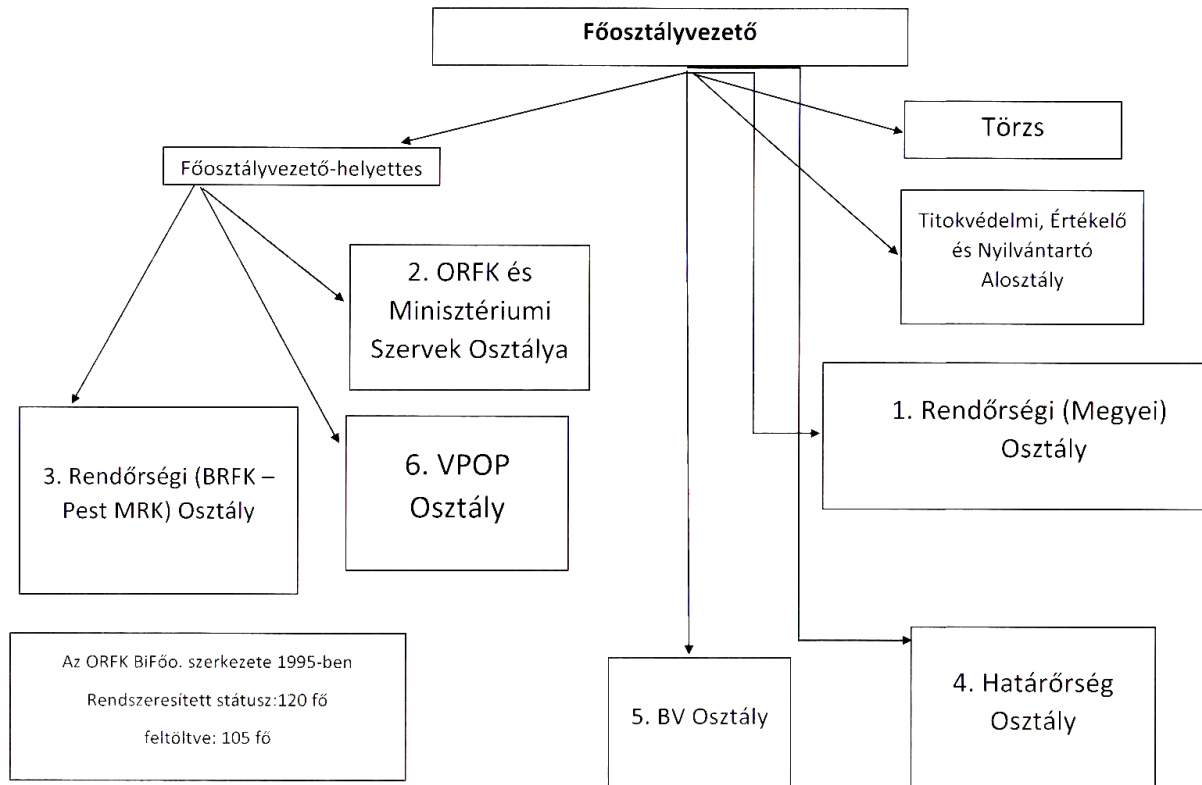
Főosztályvezető

Főosztályvezető-helyettes

Törzs

Titokvédelmi, Értékelő és Nyilvántartó Alosztály

2. ORFK és Minisztériumi Szervek Osztálya

1. Rendőrségi (Megyei) Osztály

3. Rendőrségi (BRFK – Pest MRK) Osztály

6. VPOP Osztály

Az ORFK BiFőo. szerkezete 1995-ben

Rendszeresített státusz:120 fő

feltöltve: 105 fő

5. BV Osztály

4. Határőrség Osztály